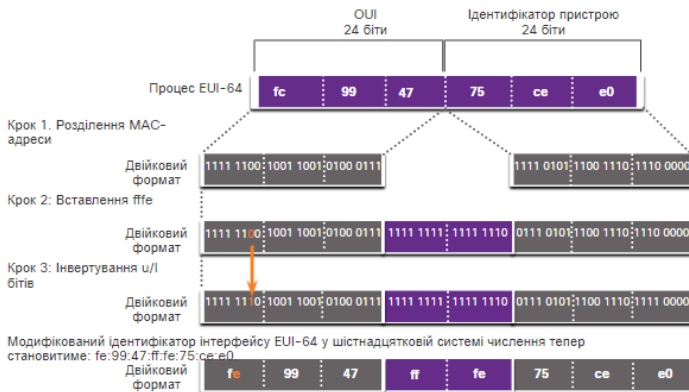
OUI
24 біти

Ідентифікатор пристрою
24 біти

Процес EUI-64

| fc | 99 | 47 | 75 | ce | e0 |
|---|---|---|---|---|---|

Крок 1. Розділення MAC-адреси

Двійковий формат

| 1111 1100 | 1001 1001 | 0100 0111 | 1111 0101 | 1100 1110 | 1110 0000 |
|---|---|---|---|---|---|

Крок 2: Вставлення fffe

Двійковий формат

| 1111 1100 | 1001 1001 | 0100 0111 | 1111 1111 | 1111 1110 | 0111 0101 | 1100 1110 | 1110 0000 |
|---|---|---|---|---|---|---|---|

Крок 3: Інвертування u/l бітів

Двійковий формат

| 1111 1110 | 1001 1001 | 0100 0111 | 1111 1111 | 1111 1110 | 0111 0101 | 1100 1110 | 1111 0000 |
|---|---|---|---|---|---|---|---|

Модифікований ідентифікатор інтерфейсу EUI-64 у шістнадцятковій системі числення тепер становитиме: fe:99:47:ff:fe:75:ce:e0

Двійковий формат

| fe | 99 | 47 | ff | fe | 75 | ce | e0 |
|---|---|---|---|---|---|---|---|